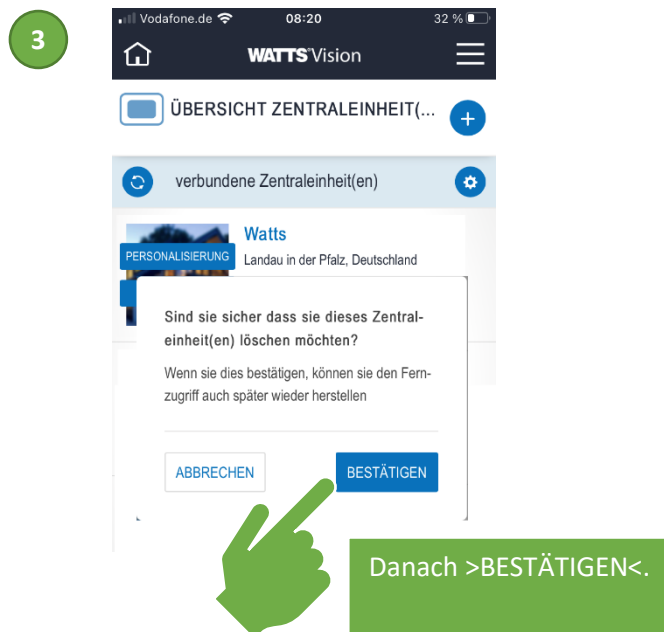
3

Vodafone.de 08:20 32 %

WATTS Vision

ÜBERSICHT ZENTRALEINHEIT(...

verbundene Zentraleinheit(en)

Watts

PERSONALISIERUNG

Landau in der Pfalz, Deutschland

Sind sie sicher dass sie dieses Zentraleinheit(en) löschen möchten?

Wenn sie dies bestätigen, können sie den Fernzugriff auch später wieder herstellen

ABBRECHEN

BESTÄTIGEN

Danach >BESTÄTIGEN<.